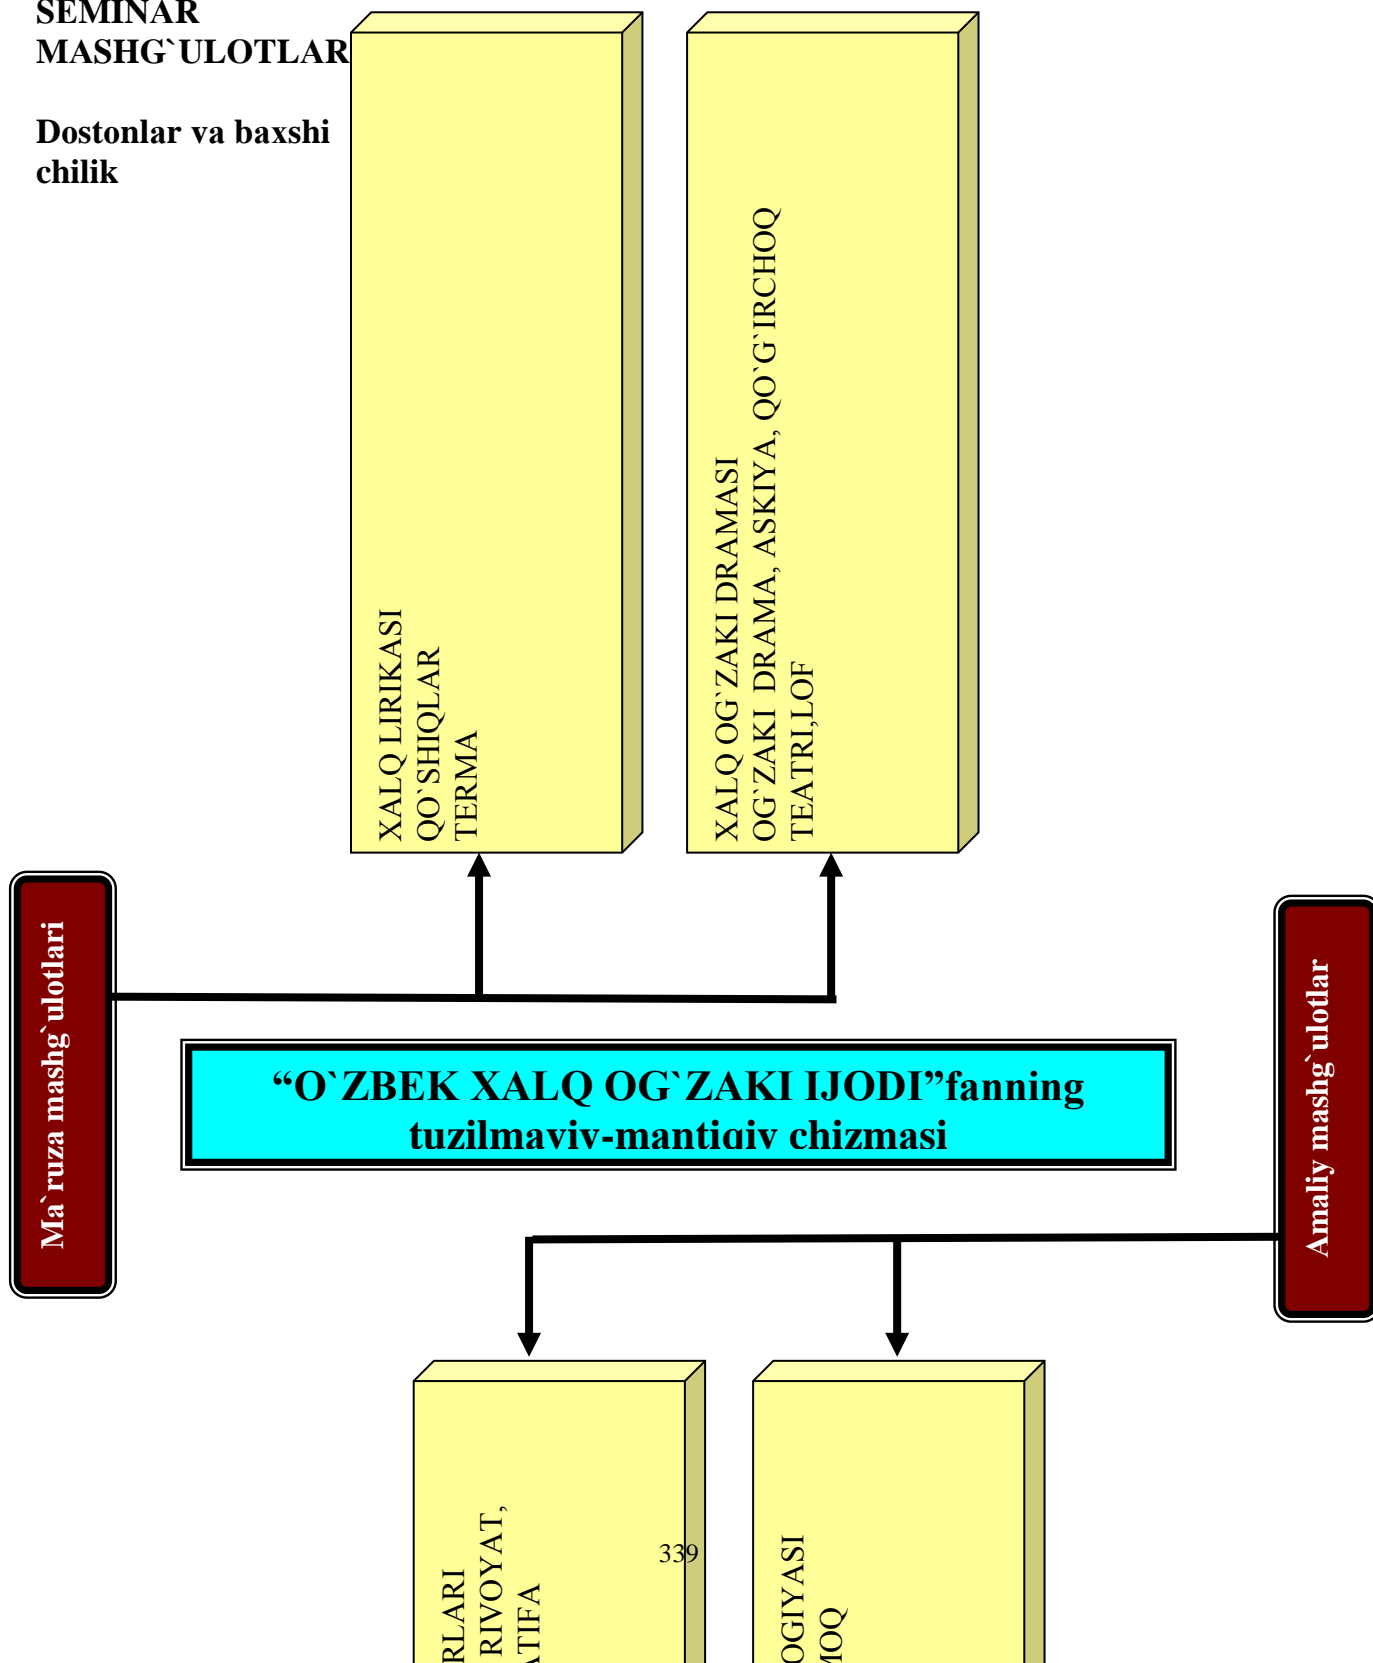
SEMINAR MASHG`ULOTLAR

Dostonlar va baxshichilik

XALQ LIRIKASI
QO`SHIQLAR
TERMA

XALQ OG`ZAKI DRAMASI
OG`ZAKI DRAMA, ASKIYA, QO`G`IRCHOQ
TEATRI,LOF

Ma`ruza mashg`ulotlari

Amaliy mashg`ulotlar

“O`ZBEK XALQ OG`ZAKI IJODI”fanning tuzilmaviy-mantiqiy chizmasi

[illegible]RLARI
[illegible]RIVOYAT,
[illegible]TIFA

339

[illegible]OGIYASI
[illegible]MOQ